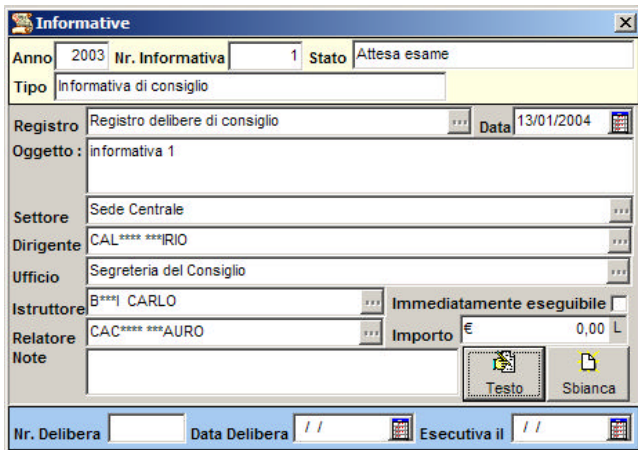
Informative

Anno 2003 Nr. Informativa 1 Stato Attesa esame

Tipo Informativa di consiglio

Registro Registro delibere di consiglio ... Data 13/01/2004

Oggetto : informativa 1

Settore Sede Centrale ...

Dirigente CAL**** ***IRIO ...

Ufficio Segreteria del Consiglio ...

Istruttore B***I CARLO ... Immediatamente eseguibile

Relatore CAC**** ***AURO ... Importo € 0,00 L

Note

Testo Sbianca

Nr. Delibera Data Delibera / / Esecutiva il / /